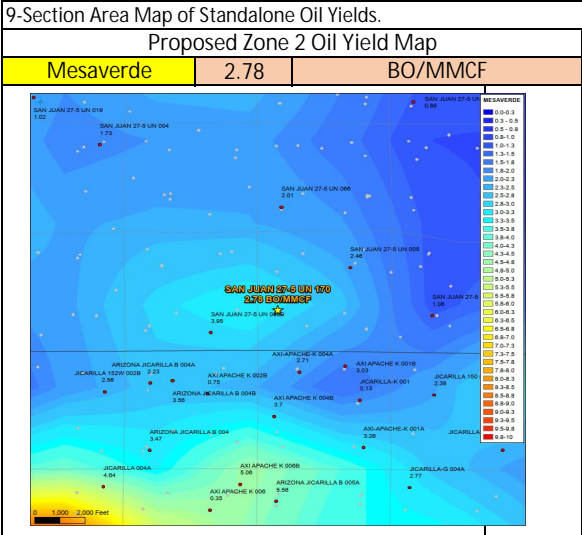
9-Section Area Map of Standalone Oil Yields.

Proposed Zone 2 Oil Yield Map

| Mesaverde | 2.78 | BO/MMCF |
|---|---|---|

SAN JUAN 27-5 UN 019
1.02

SAN JUAN 27-5 UN 004
1.73

SAN JUAN 27-5 UN
0.86

SAN JUAN 27-5 UN 066
2.01

SAN JUAN 27-5 UN 005
2.46

SAN JUAN 27-5 UN 170
2.78 BO/MMCF

SAN JUAN 27-5 UN 004
3.95

SAN JUAN 27-5
1.06

ARIZONA JICARILLA B 004A
2.23

JICARILLA 152W 002B
2.98

AXI APACHE K 002B
0.75

AXI-APACHE-K 004A
2.71

AXI APACHE K 001B
3.03

JICARILLA-K 001
0.13

JICARILLA 150
2.38

ARIZONA JICARILLA B 004B
3.58

AXI APACHE K 004B
3.7

ARIZONA JICARILLA B 004
3.47

AXI-APACHE-K 001A
3.26

JICARILLA

JICARILLA 004A
4.64

AXI APACHE K 006B
5.06

ARIZONA JICARILLA B 005A
5.56

AXI APACHE K 006
0.35

JICARILLA-G 004A
2.77

0 1,000 2,000 Feet

MESAVERDE
0.0-0.3
0.3 - 0.5
0.5 - 0.8
0.8-1.0
1.0-1.3
1.3-1.5
1.5-1.8
1.8-2.0
2.0-2.3
2.3-2.5
2.5-2.8
2.8-3.0
3.0-3.3
3.3-3.5
3.5-3.8
3.8-4.0
4.0-4.3
4.3-4.5
4.5-4.8
4.8-5.0
5.0-5.3
5.3-5.5
5.5-5.8
5.8-6.0
6.0-6.3
6.3-6.5
6.5-6.8
6.8-7.0
7.0-7.3
7.3-7.5
7.5-7.8
7.8-8.0
8.0-8.3
8.3-8.5
8.5-8.8
8.8-9.0
9.0-9.3
9.3-9.5
9.5-9.8
9.8-10